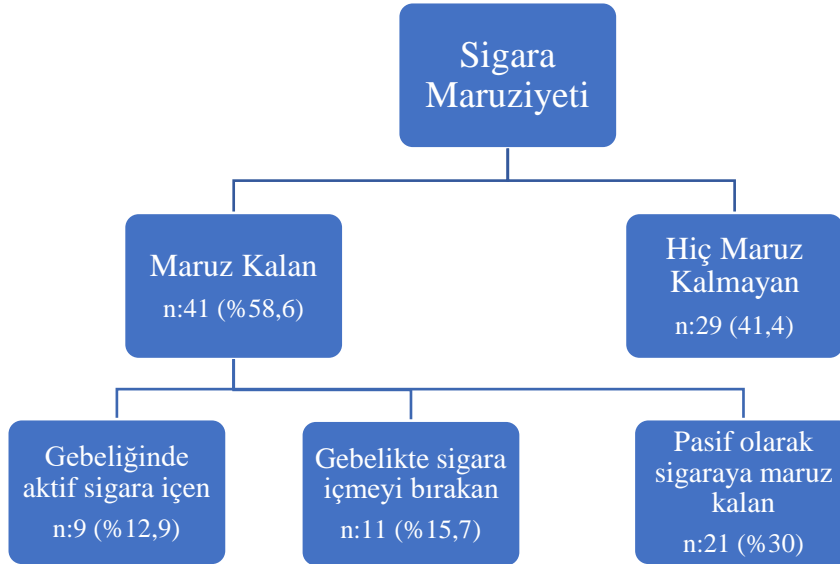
Sigara Maruziyeti

Maruz Kalan
n:41 (%58,6)

Hiç Maruz Kalmayan
n:29 (41,4)

Gebeliğinde aktif sigara içen
n:9 (%12,9)

Gebelikte sigara içmeyi bırakan
n:11 (%15,7)

Pasif olarak sigaraya maruz kalan
n:21 (%30)